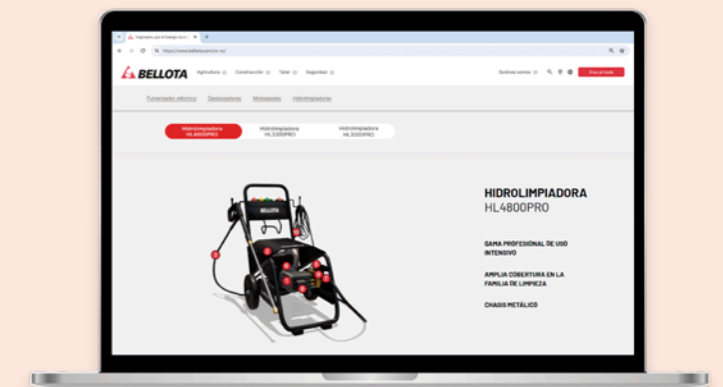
Expertos por el trabajo duro | 
https://www.bellota.com/es-es/

BELLOTA

Agricultura Construcción Taller Seguridad

Quiénes somos

Encuéntranos

Funerales eléctrico Desbrozadoras Motoazadas Hidrolimpiadoras

Hidrolimpiadora HL4800PRO

Hidrolimpiadora HL3300PRO

Hidrolimpiadora HL3000PRO

BELLOTA

HIDROLIMPIADORA
HL4800PRO

GAMA PROFESIONAL DE USO INTENSIVO

AMPLIA COBERTURA EN LA FAMILIA DE LIMPIEZA

CHASIS METÁLICO